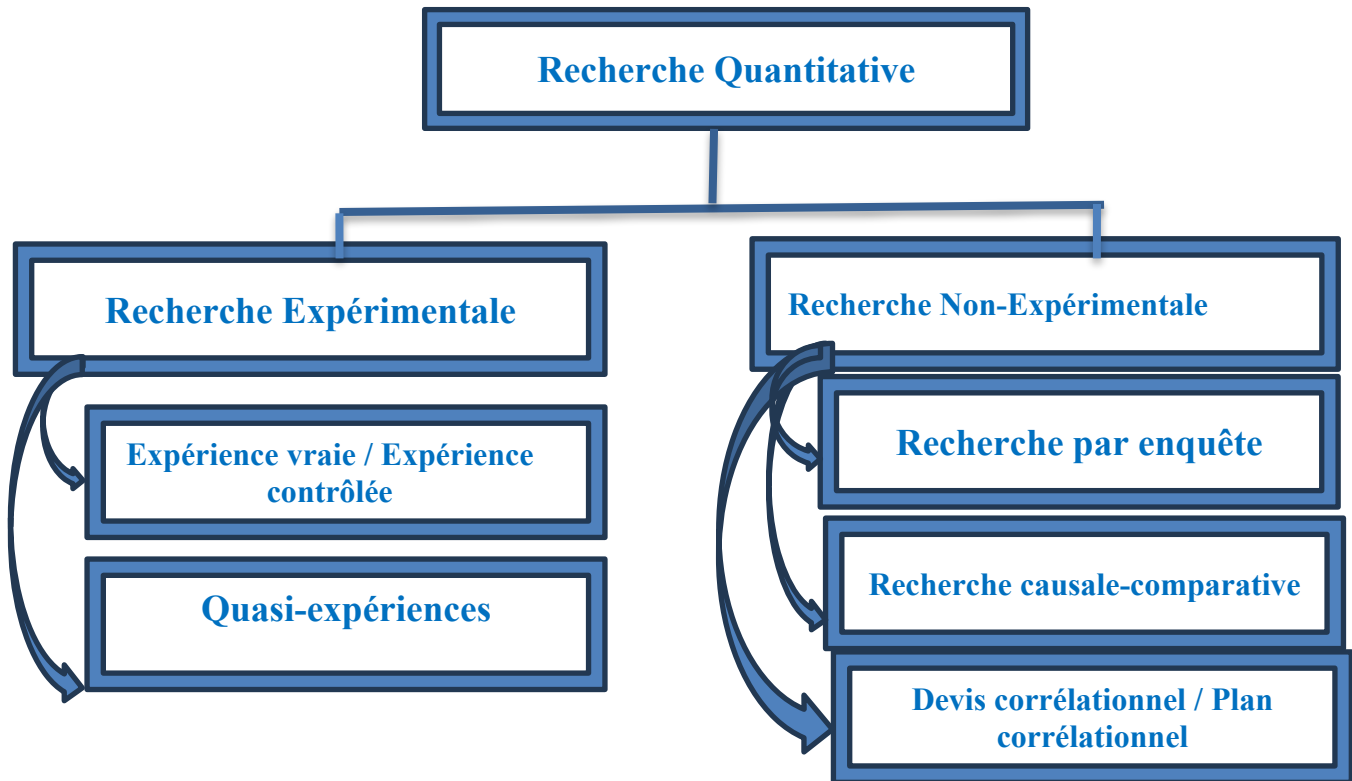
Recherche Quantitative

Recherche Expérimentale

Expérience vraie / Expérience contrôlée

Quasi-expériences

Recherche Non-Expérimentale

Recherche par enquête

Recherche causale-comparative

Devis corrélationnel / Plan corrélationnel